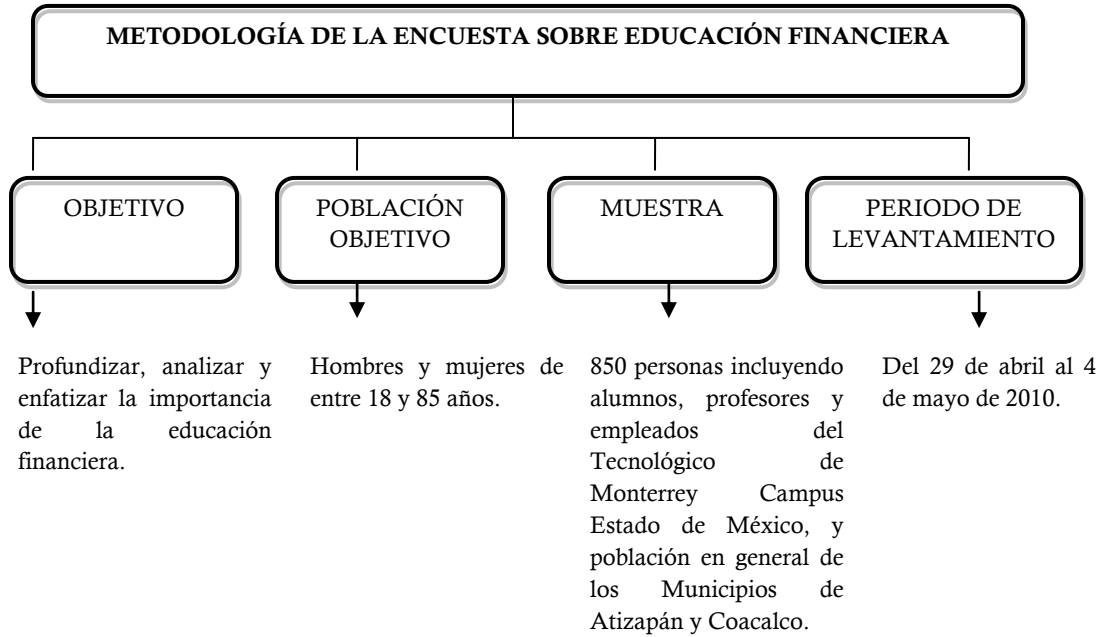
METODOLOGÍA DE LA ENCUESTA SOBRE EDUCACIÓN FINANCIERA

OBJETIVO

Profundizar, analizar y enfatizar la importancia de la educación financiera.

POBLACIÓN OBJETIVO

Hombres y mujeres de entre 18 y 85 años.

MUESTRA

850 personas incluyendo alumnos, profesores y empleados del Tecnológico de Monterrey Campus Estado de México, y población en general de los Municipios de Atizapán y Coacalco.

PERIODO DE LEVANTAMIENTO

Del 29 de abril al 4 de mayo de 2010.